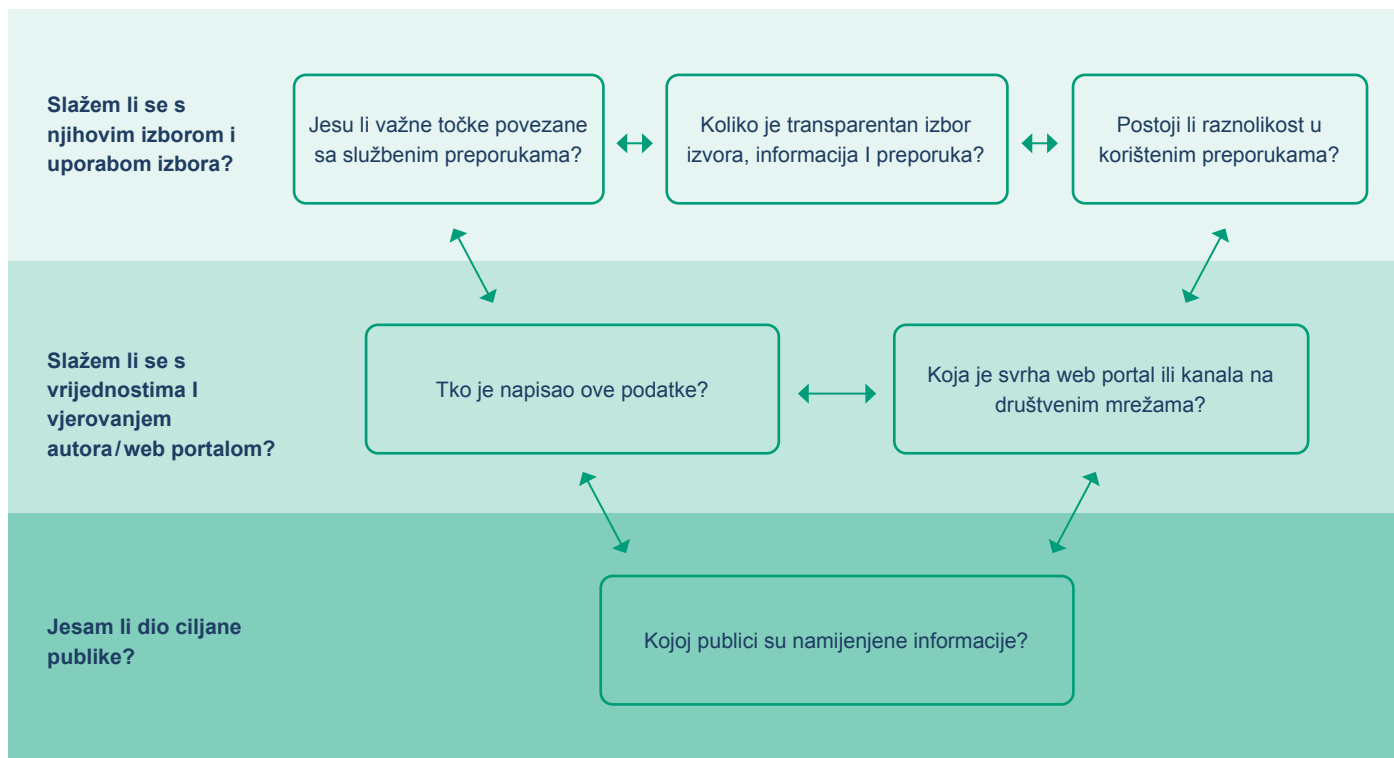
Slažem li se s njihovim izborom i uporabom izbora?

Jesu li važne točke povezane sa službenim preporukama?

Koliko je transparentan izbor izvora, informacija I preporuka?

Postoji li raznolikost u korištenim preporukama?

Slažem li se s vrijednostima I vjerovanjem autora / web portalom?

Tko je napisao ove podatke?

Koja je svrha web portal ili kanala na društvenim mrežama?

Jesam li dio ciljane publike?

Kojoj publici su namijenjene informacije?